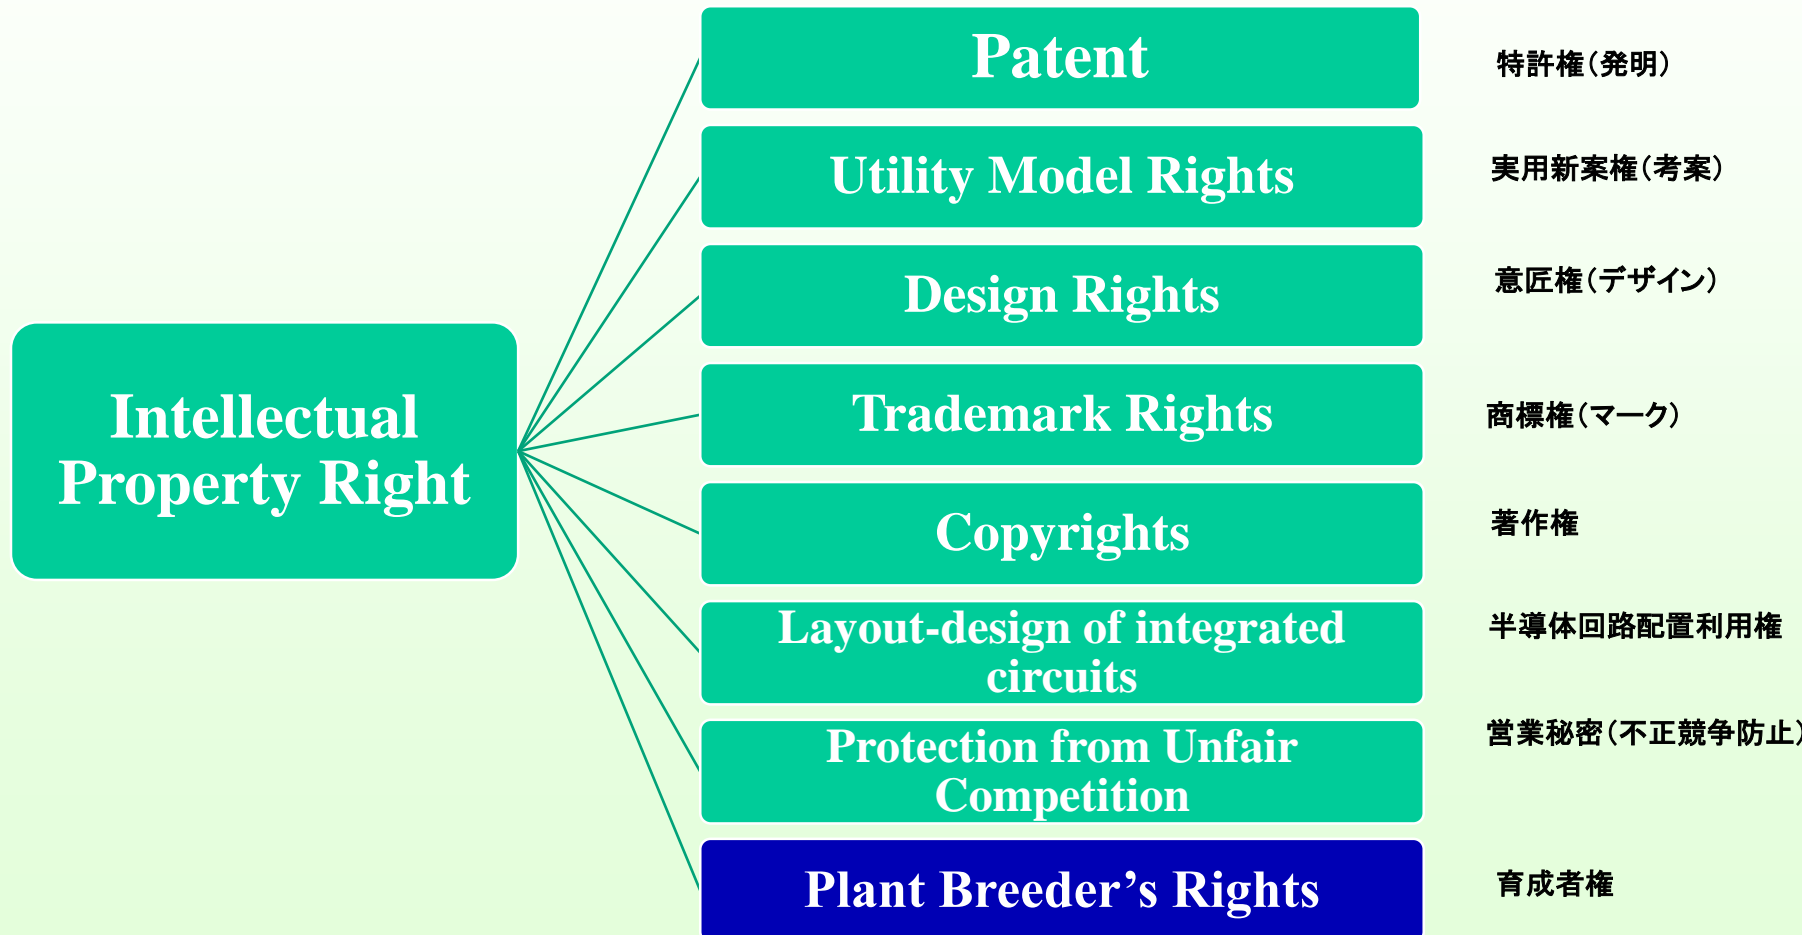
Intellectual Property Right

Patent

特許権（発明）

Utility Model Rights

実用新案権（考案）

Design Rights

意匠権（デザイン）

Trademark Rights

商標権（マーク）

Copyrights

著作権

Layout-design of integrated circuits

半導体回路配置利用権

Protection from Unfair Competition

営業秘密（不正競争防止

Plant Breeder's Rights

育成者権